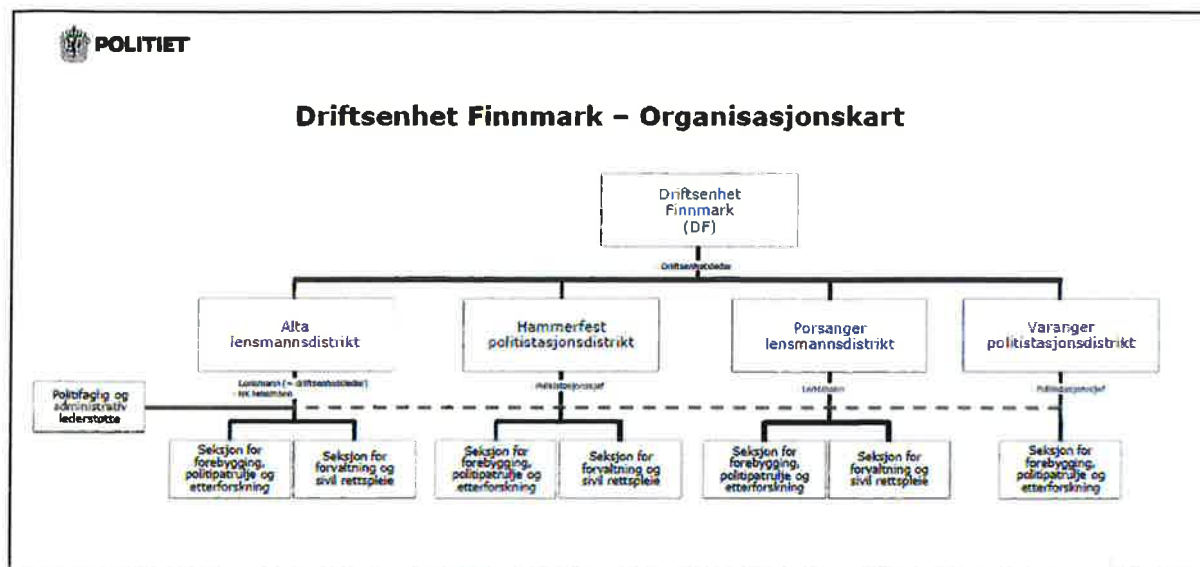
POLITIET

Driftsenhet Finnmark – Organisasjonskart

Driftsenhet Finnmark (DF)

Driftsenhetsleder

Alta lensmannsdistrikt

Hammerfest politistasjonsdistrikt

Porsanger lensmannsdistrikt

Varanger politistasjonsdistrikt

Lensmann (= driftsenhetsleder)
- NK lensmann

Politistasjonssjef

Lensmann

Politistasjonssjef

Politifaglig og administrativ lederstøtte

Seksjon for forebygging, politipatrulje og etterforskning

Seksjon for forvaltning og sivil rettspleie

Seksjon for forebygging, politipatrulje og etterforskning

Seksjon for forvaltning og sivil rettspleie

Seksjon for forebygging, politipatrulje og etterforskning

Seksjon for forvaltning og sivil rettspleie

Seksjon for forebygging, politipatrulje og etterforskning